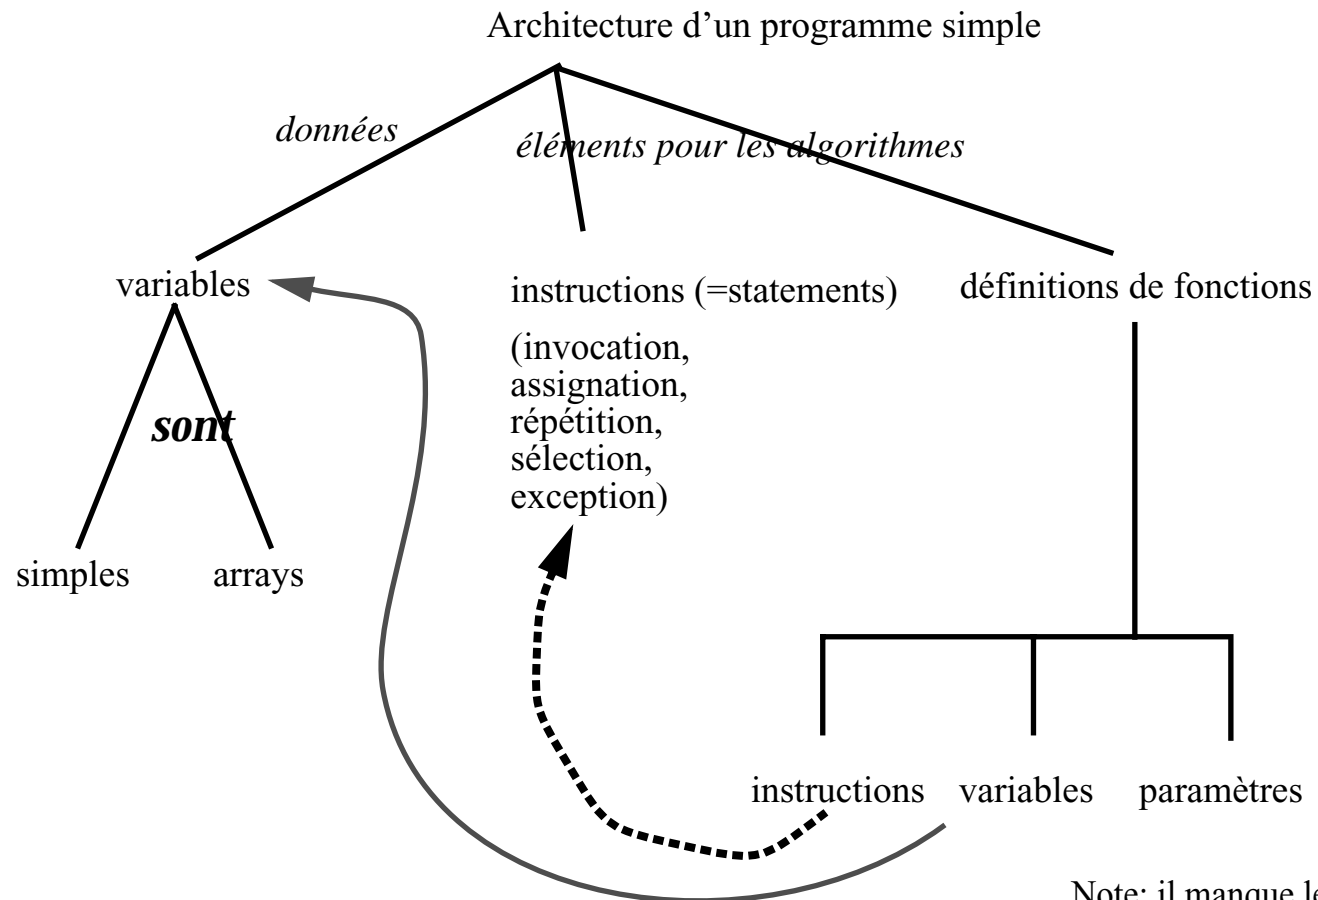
Architecture d'un programme simple

données

éléments pour les algorithmes

variables

instructions (=statements)

(invocation, assignation, répétition, sélection, exception)

définitions de fonctions

sont

simples

arrays

instructions

variables

paramètres

Note: il manque le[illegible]